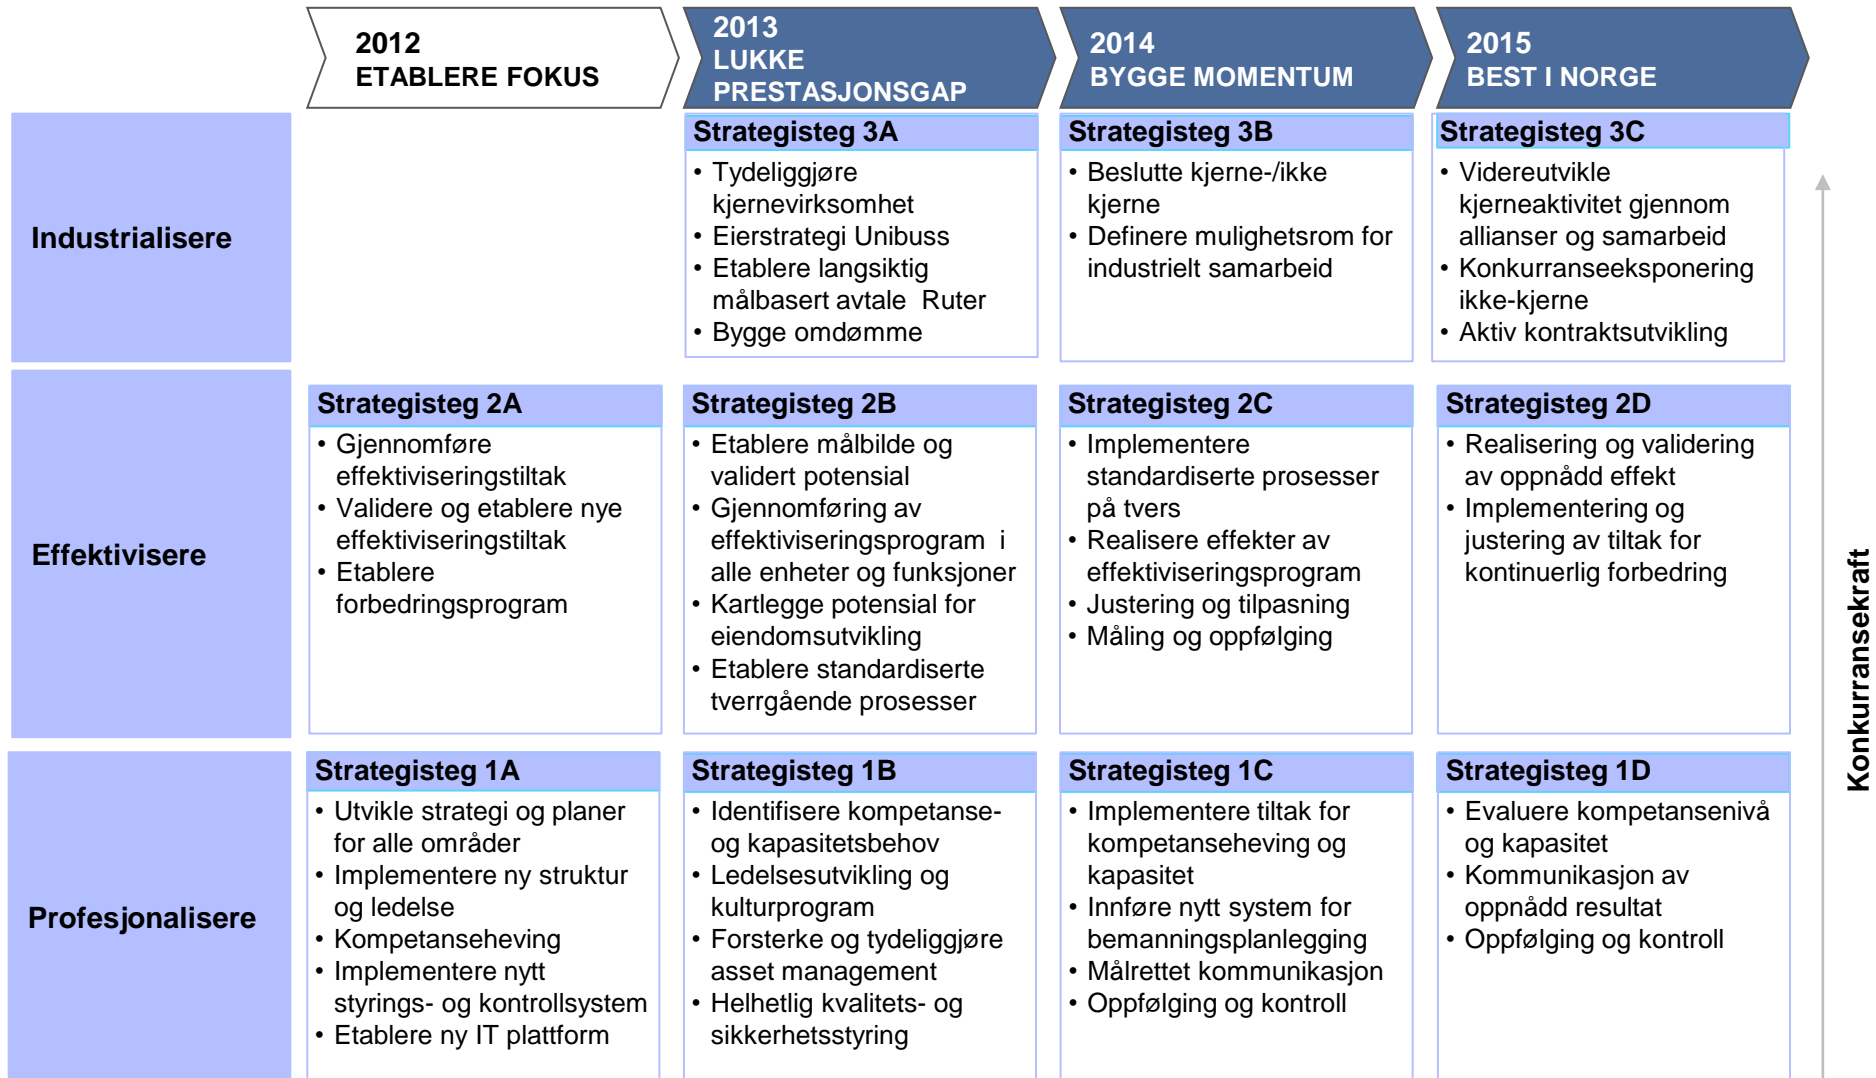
2012
ETABLERE FOKUS

2013
LUKKE PRESTASJONSGAP

2014
BYGGE MOMENTUM

2015
BEST I NORGE

Industrialisere

Strategisteg 3A
• Tydeliggjøre kjernevirksomhet
• Eierstrategi Unibuss
• Etablere langsiktig målbasert avtale Ruter
• Bygge omdømme

Strategisteg 3B
• Beslutte kjerne-/ikke kjerne
• Definere mulighetsrom for industrielt samarbeid

Strategisteg 3C
• Videreutvikle kjerneaktivitet gjennom allianser og samarbeid
• Konkurranseeksponering ikke-kjerne
• Aktiv kontraktsutvikling

Effektivisere

Strategisteg 2A
• Gjennomføre effektiviseringstiltak
• Validere og etablere nye effektiviseringstiltak
• Etablere forbedringsprogram

Strategisteg 2B
• Etablere målbilde og validert potensial
• Gjennomføring av effektiviseringsprogram i alle enheter og funksjoner
• Kartlegge potensial for eiendomsutvikling
• Etablere standardiserte tverrgående prosesser

Strategisteg 2C
• Implementere standardiserte prosesser på tvers
• Realisere effekter av effektiviseringsprogram
• Justering og tilpasning
• Måling og oppfølging

Strategisteg 2D
• Realisering og validering av oppnådd effekt
• Implementering og justering av tiltak for kontinuerlig forbedring

Profesjonalisere

Strategisteg 1A
• Utvikle strategi og planer for alle områder
• Implementere ny struktur og ledelse
• Kompetanseheving
• Implementere nytt styrings- og kontrollsystem
• Etablere ny IT plattform

Strategisteg 1B
• Identifisere kompetanse- og kapasitetsbehov
• Ledelsesutvikling og kulturprogram
• Forsterke og tydeliggjøre asset management
• Helhetlig kvalitets- og sikkerhetsstyring

Strategisteg 1C
• Implementere tiltak for kompetanseheving og kapasitet
• Innføre nytt system for bemanningsplanlegging
• Målrettet kommunikasjon
• Oppfølging og kontroll

Strategisteg 1D
• Evaluere kompetansenivå og kapasitet
• Kommunikasjon av oppnådd resultat
• Oppfølging og kontroll

Konkurransekraft